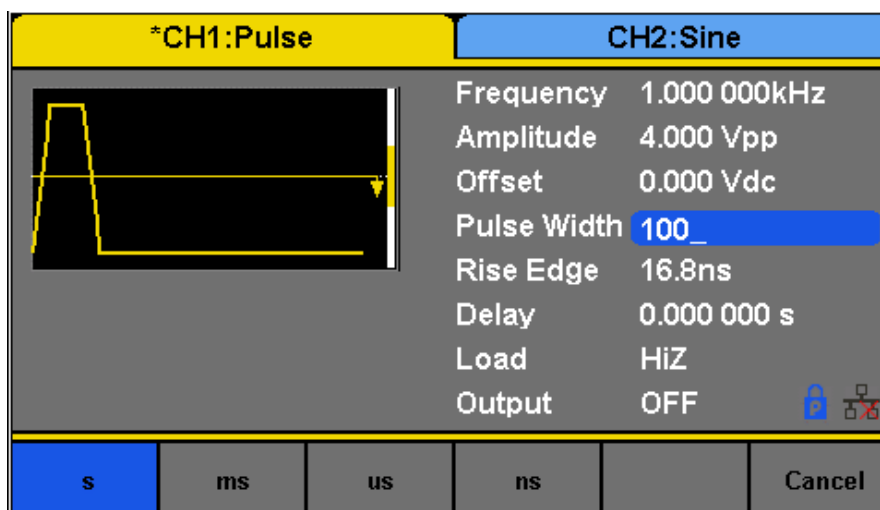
*CH1:Pulse

CH2:Sine

| Frequency | 1.000 000kHz |
|---|---|
| Amplitude | 4.000 Vpp |
| Offset | 0.000 Vdc |
| Pulse Width | 100_ |
| Rise Edge | 16.8ns |
| Delay | 0.000 000 s |
| Load | HiZ |
| Output | OFF |

s | ms | us | ns | | Cancel